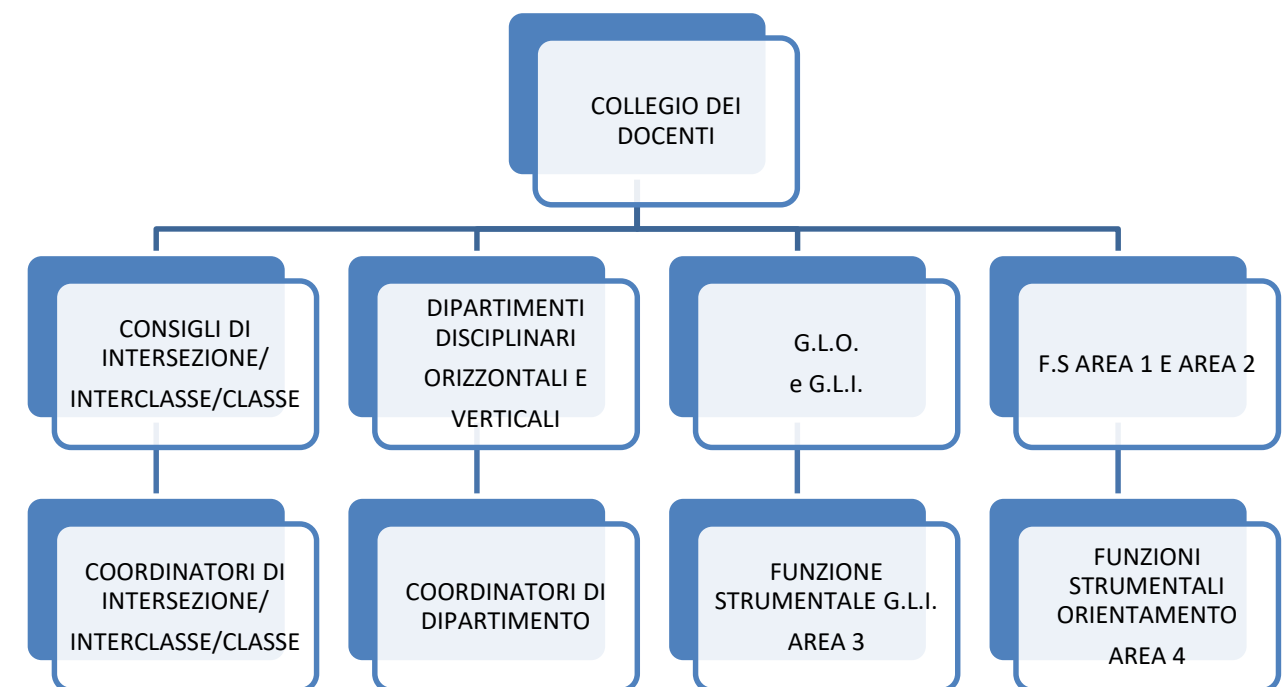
COLLEGIO DEI DOCENTI

CONSIGLI DI INTERSEZIONE/ INTERCLASSE/CLASSE

DIPARTIMENTI DISCIPLINARI ORIZZONTALI E VERTICALI

G.L.O. e G.L.I.

F.S AREA 1 E AREA 2

COORDINATORI DI INTERSEZIONE/ INTERCLASSE/CLASSE

COORDINATORI DI DIPARTIMENTO

FUNZIONE STRUMENTALE G.L.I. AREA 3

FUNZIONI STRUMENTALI ORIENTAMENTO AREA 4